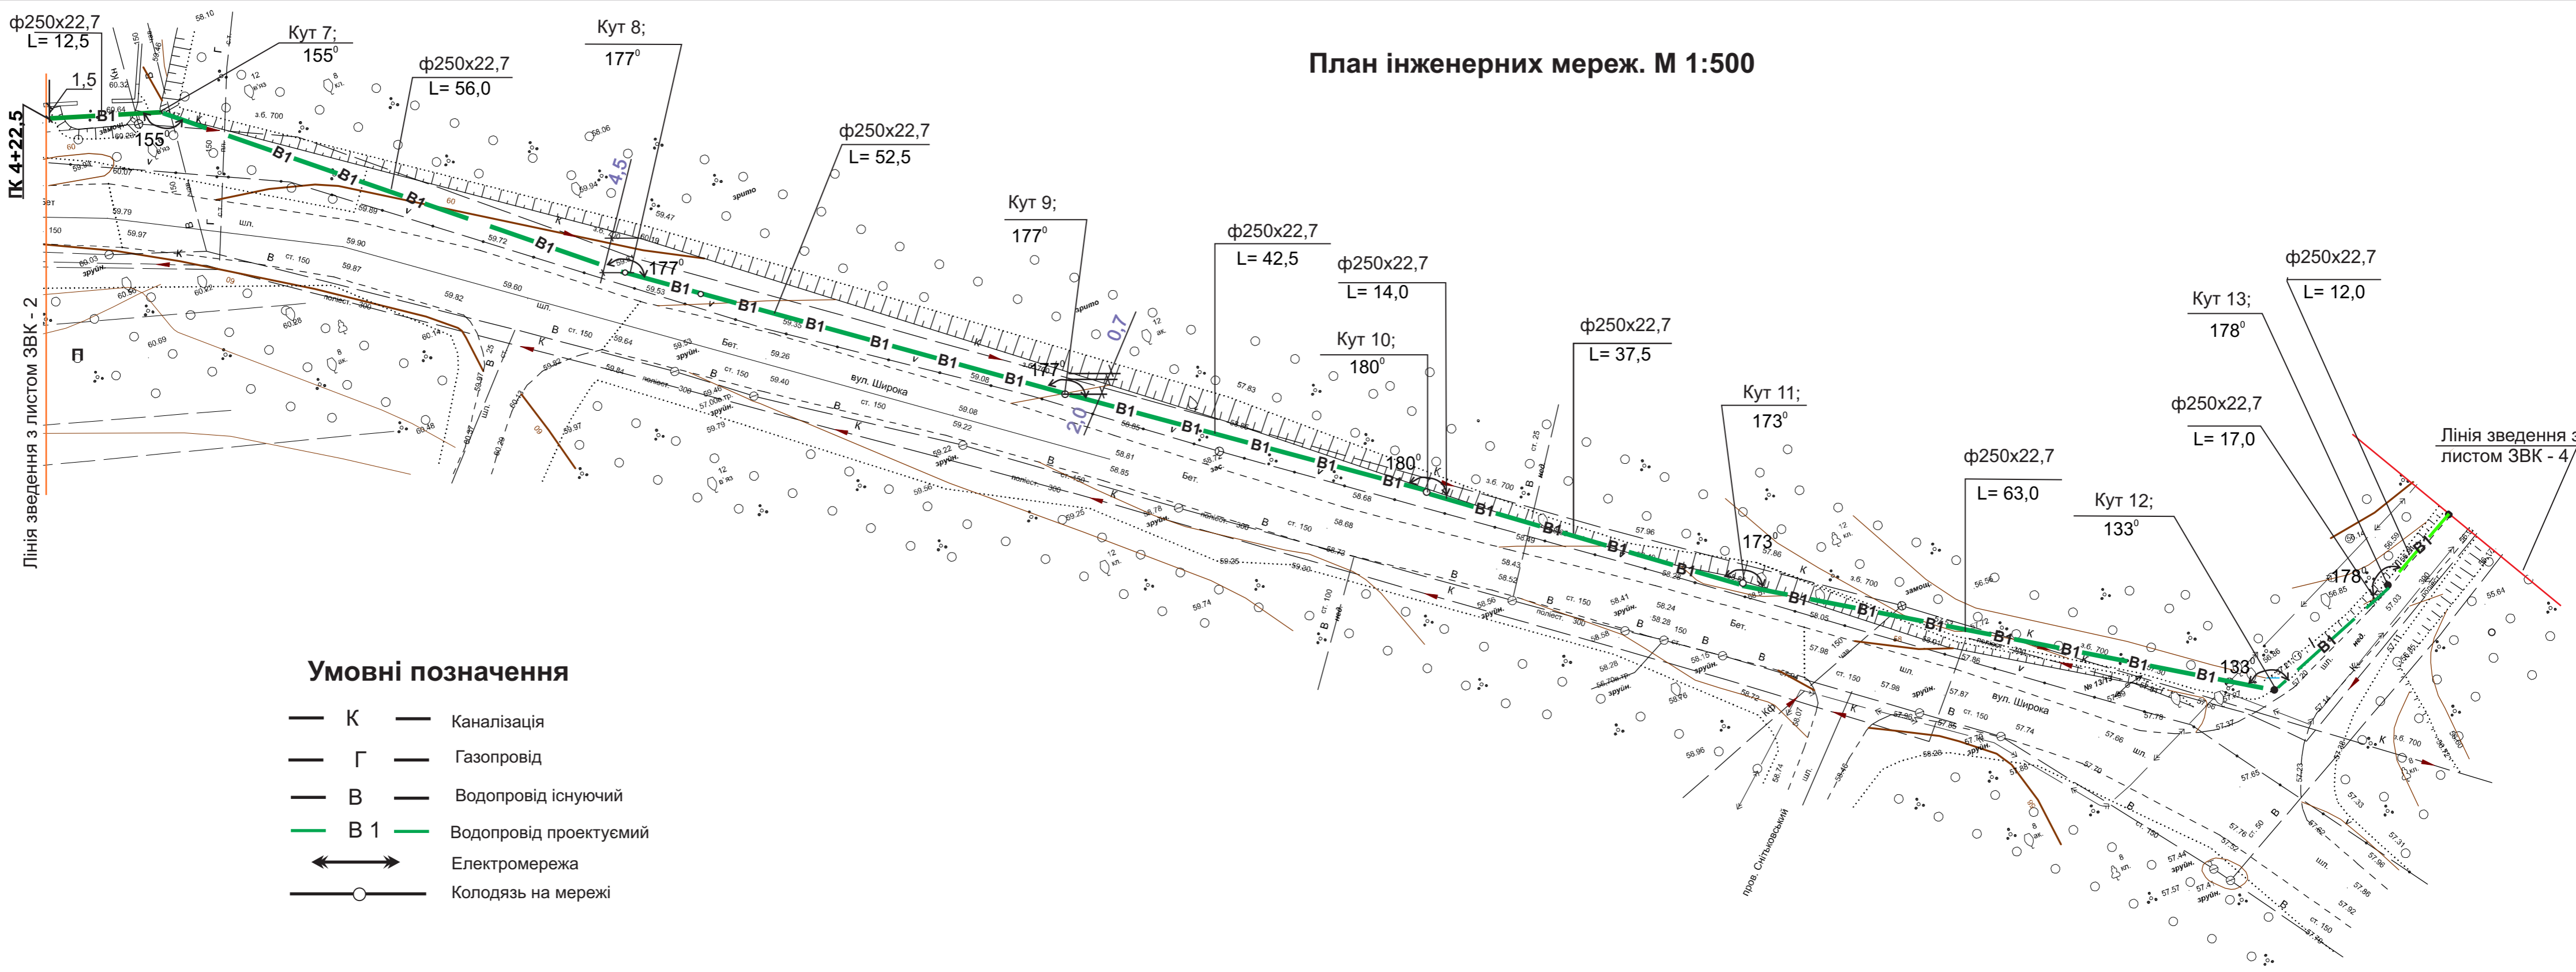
План інженерних мереж. М 1:500

ф250х22,7
L= 12,5

1,5

ПК 4+22,5

Лінія зведення з листом ЗВК - 2

Кут 7;
155°

155°

ф250х22,7
L= 56,0

Кут 8;
177°

177°

4,5

ф250х22,7
L= 52,5

Кут 9;
177°

177°

0,7

2,0

ф250х22,7
L= 42,5

ф250х22,7
L= 14,0

Кут 10;
180°

180°

ф250х22,7
L= 37,5

Кут 11;
173°

173°

ф250х22,7
L= 63,0

Кут 12;
133°

133°

ф250х22,7
L= 17,0

Кут 13;
178°

178°

ф250х22,7
L= 12,0

Лінія зведення з
листом ЗВК - 4

вул. Широка

вул. Широка

пров. Сніцьковський

Умовні позначення

К — Каналізація
Г — Газопровід
В — Водопровід існуючий
В 1 — Водопровід проектуємий
Електромережа
Колодязь на мережі